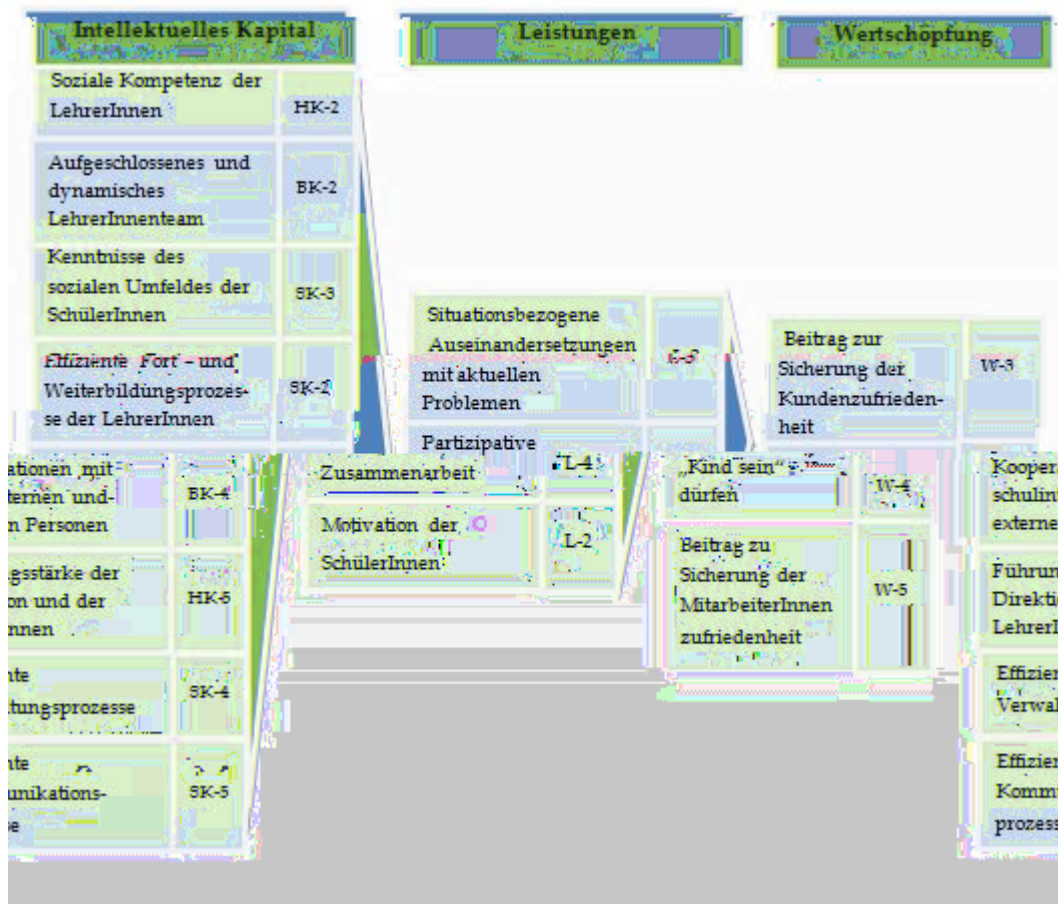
Intellektuelles Kapital

Leistungen

Wertschöpfung

| Soziale Kompetenz der LehrerInnen | HK-2 |
|---|---|
| Aufgeschlossenes und dynamisches LehrerInnenteam | BK-2 |
| Kenntnisse des sozialen Umfeldes der SchülerInnen | SK-3 |
| Effiziente Fort – und Weiterbildungsprozesse der LehrerInnen | SK-2 |

| Situationsbezogene Auseinandersetzungen mit aktuellen Problemen | L-3 |
|---|---|
| Partizipative Zusammenarbeit | L-4 |
| Motivation der SchülerInnen | L-2 |

| Beitrag zur Sicherung der Kundenzufriedenheit | W-3 |
|---|---|
| „Kind sein" dürfen | W-4 |
| Beitrag zu Sicherung der MitarbeiterInnen zufriedenheit | W-5 |

| ationen mit ternen und- n Personen | BK-4 |
|---|---|
| gsstärke der on und der nnen | HK-5 |
| nte tungsprozesse | SK-4 |
| nte unikations- e | SK-5 |

Koopera schulint externe

Führun Direkti LehrerI

Effizien Verwal

Effizien Kommu prozess